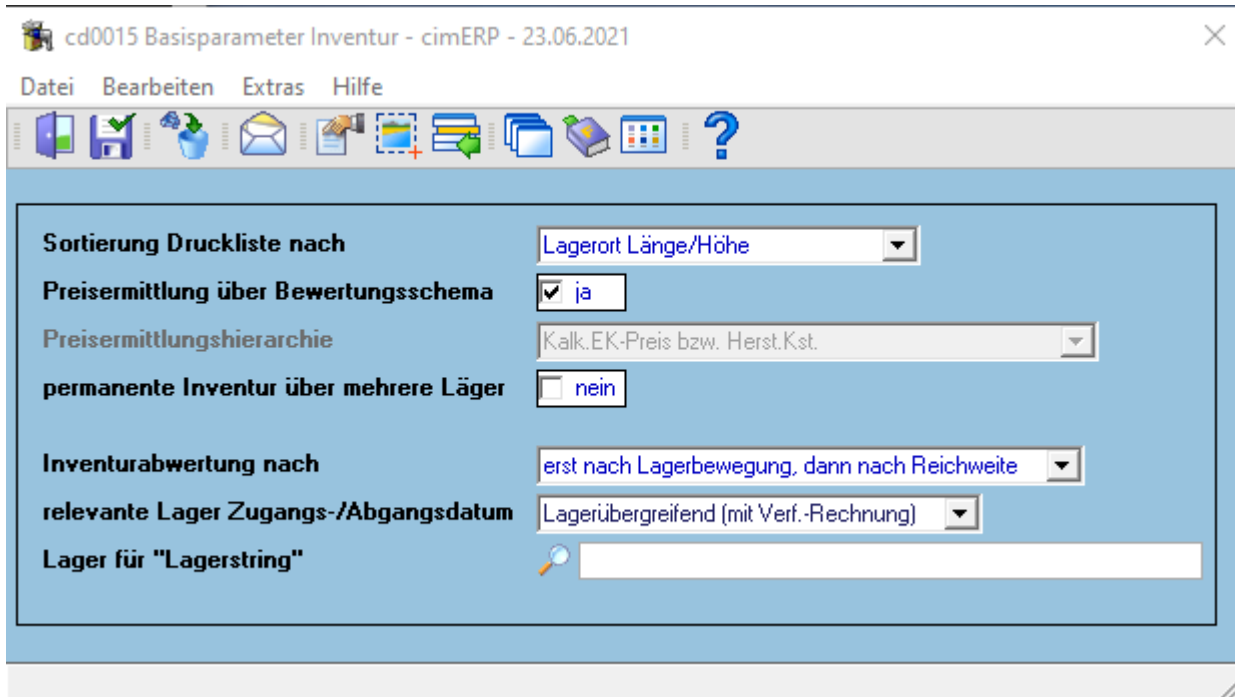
cd0015 Basisparameter Inventur - cimERP - 23.06.2021

Datei Bearbeiten Extras Hilfe

Sortierung Druckliste nach
Lagerort Länge/Höhe

Preisermittlung über Bewertungsschema
ja

Preisermittlungshierarchie
Kalk.EK-Preis bzw. Herst.Kst.

permanente Inventur über mehrere Läger
nein

Inventurabwertung nach
erst nach Lagerbewegung, dann nach Reichweite

relevante Lager Zugangs-/Abgangsdatum
Lagerübergreifend (mit Verf.-Rechnung)

Lager für "Lagerstring"